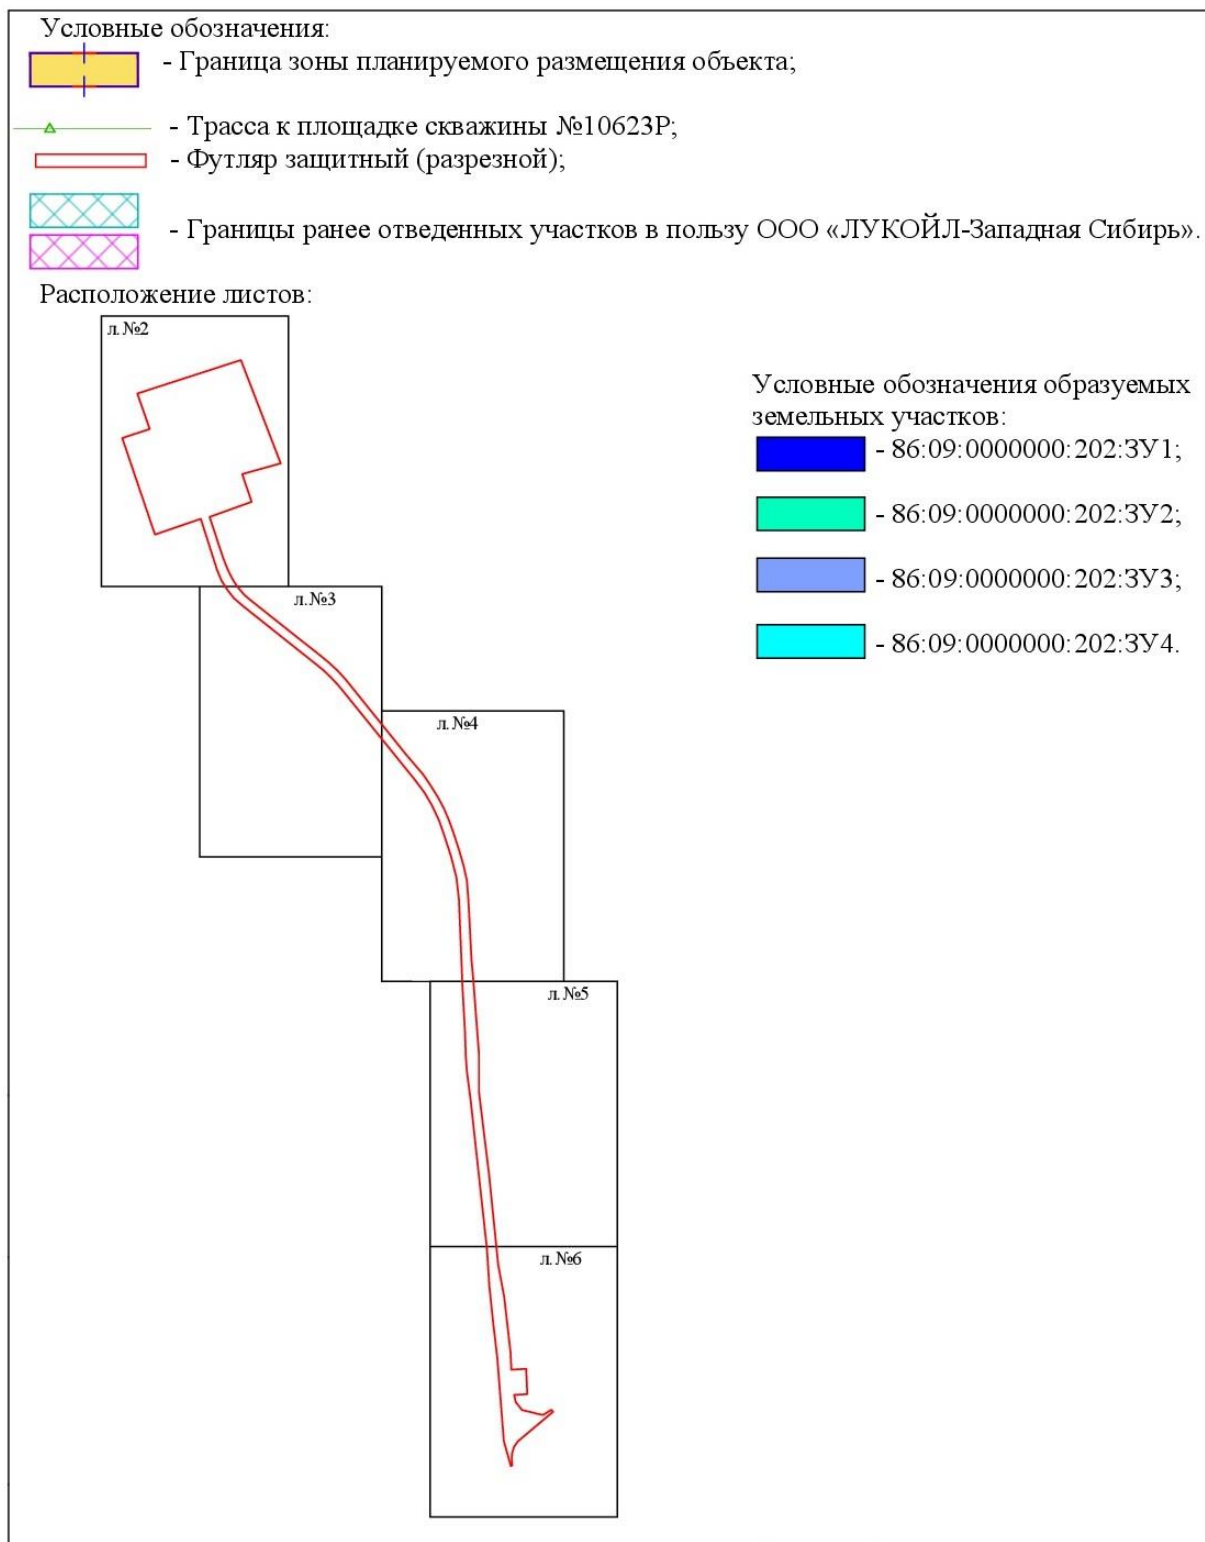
Условные обозначения:

- Граница зоны планируемого размещения объекта;

- Трасса к площадке скважины №10623Р;

- Футляр защитный (разрезной);

- Границы ранее отведенных участков в пользу ООО «ЛУКОЙЛ-Западная Сибирь».

Расположение листов:

л. №2

л. №3

л. №4

л. №5

л. №6

Условные обозначения образуемых земельных участков:

- 86:09:0000000:202:ЗУ1;

- 86:09:0000000:202:ЗУ2;

- 86:09:0000000:202:ЗУ3;

- 86:09:0000000:202:ЗУ4.